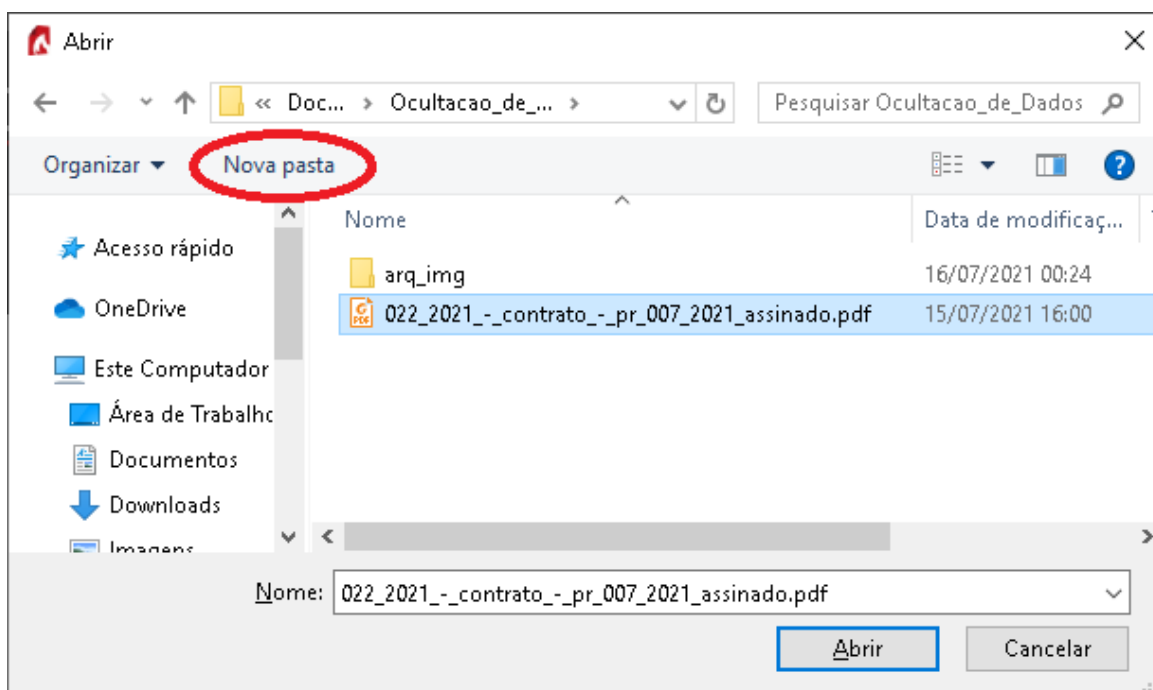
Abrir

« Doc... › Ocultacao_de_... ›

Pesquisar Ocultacao_de_Dados

Organizar ▾ Nova pasta

Acesso rápido
OneDrive
Este Computador
Área de Trabalho
Documentos
Downloads
Imagens

| Nome | Data de modificaç... |
|---|---|
| arq_img | 16/07/2021 00:24 |
| 022_2021_-_contrato_-_pr_007_2021_assinado.pdf | 15/07/2021 16:00 |

Nome: 022_2021_-_contrato_-_pr_007_2021_assinado.pdf

Abrir Cancelar